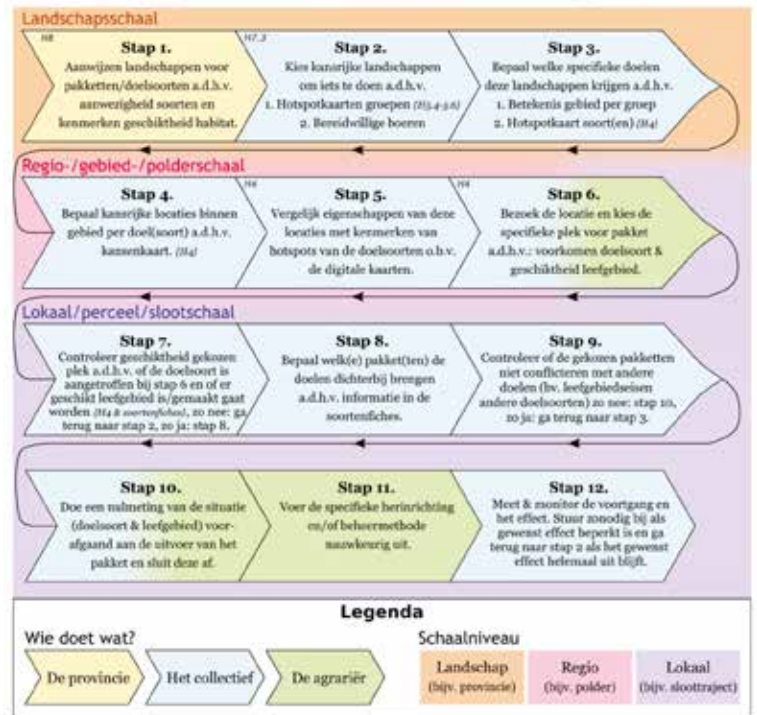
Landschapsschaal

H8
Stap 1.
Aanwijzen landschappen voor pakketten/doelsoorten a.d.h.v. aanwezigheid soorten en kenmerken geschiktheid habitat.

H7.3
Stap 2.
Kies kansrijke landschappen om iets te doen a.d.h.v.
1. Hotspotkaarten groepen (H3.4-3.6)
2. Bereidwillige boeren

Stap 3.
Bepaal welke specifieke doelen deze landschappen krijgen a.d.h.v.
1. Betekenis gebied per groep
2. Hotspotkaart soort(en) (H4)

Regio-/gebied-/polderschaal

Stap 4.
Bepaal kansrijke locaties binnen gebied per doel(soort) a.d.h.v. kansenkaart. (H4)

H6
Stap 5.
Vergelijk eigenschappen van deze locaties met kenmerken van hotspots van de doelsoorten o.b.v. de digitale kaarten.

H4
Stap 6.
Bezoek de locatie en kies de specifieke plek voor pakket a.d.h.v.: voorkomen doelsoort & geschiktheid leefgebied.

Lokaal/perceel/slootschaal

Stap 7.
Controleer geschiktheid gekozen plek a.d.h.v. of de doelsoort is aangetroffen bij stap 6 en of er geschikt leefgebied is/gemaakt gaat worden (H4 & soortenfiches), zo nee: ga terug naar stap 2, zo ja: stap 8.

Stap 8.
Bepaal welk(e) pakket(ten) de doelen dichterbij brengen a.d.h.v. informatie in de soortenfiches.

Stap 9.
Controleer of de gekozen pakketten niet conflicteren met andere doelen (bv. leefgebiedseisen andere doelsoorten) zo nee: stap 10, zo ja: ga terug naar stap 3.

Stap 10.
Doe een nulmeting van de situatie (doelsoort & leefgebied) voorafgaand aan de uitvoer van het pakket en sluit deze af.

Stap 11.
Voer de specifieke herinrichting en/of beheermethode nauwkeurig uit.

Stap 12.
Meet & monitor de voortgang en het effect. Stuur zonodig bij als gewenst effect beperkt is en ga terug naar stap 2 als het gewenst effect helemaal uit blijft.

Legenda
Wie doet wat?
De provincie
Het collectief
De agrariër
Schaalniveau
Landschap (bijv. provincie)
Regio (bijv. polder)
Lokaal (bijv. slootraject)